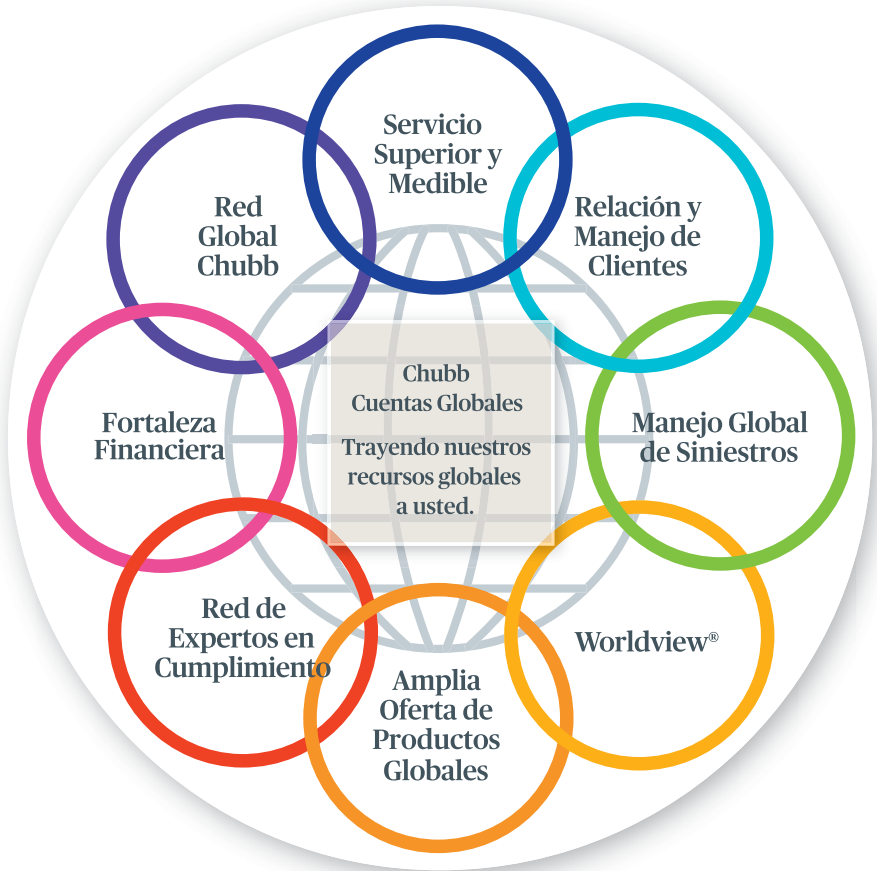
Servicio Superior y Medible

Relación y Manejo de Clientes

Manejo Global de Siniestros

Worldview®

Amplia Oferta de Productos Globales

Red de Expertos en Cumplimiento

Fortaleza Financiera

Red Global Chubb

Chubb Cuentas Globales

Trayendo nuestros recursos globales a usted.